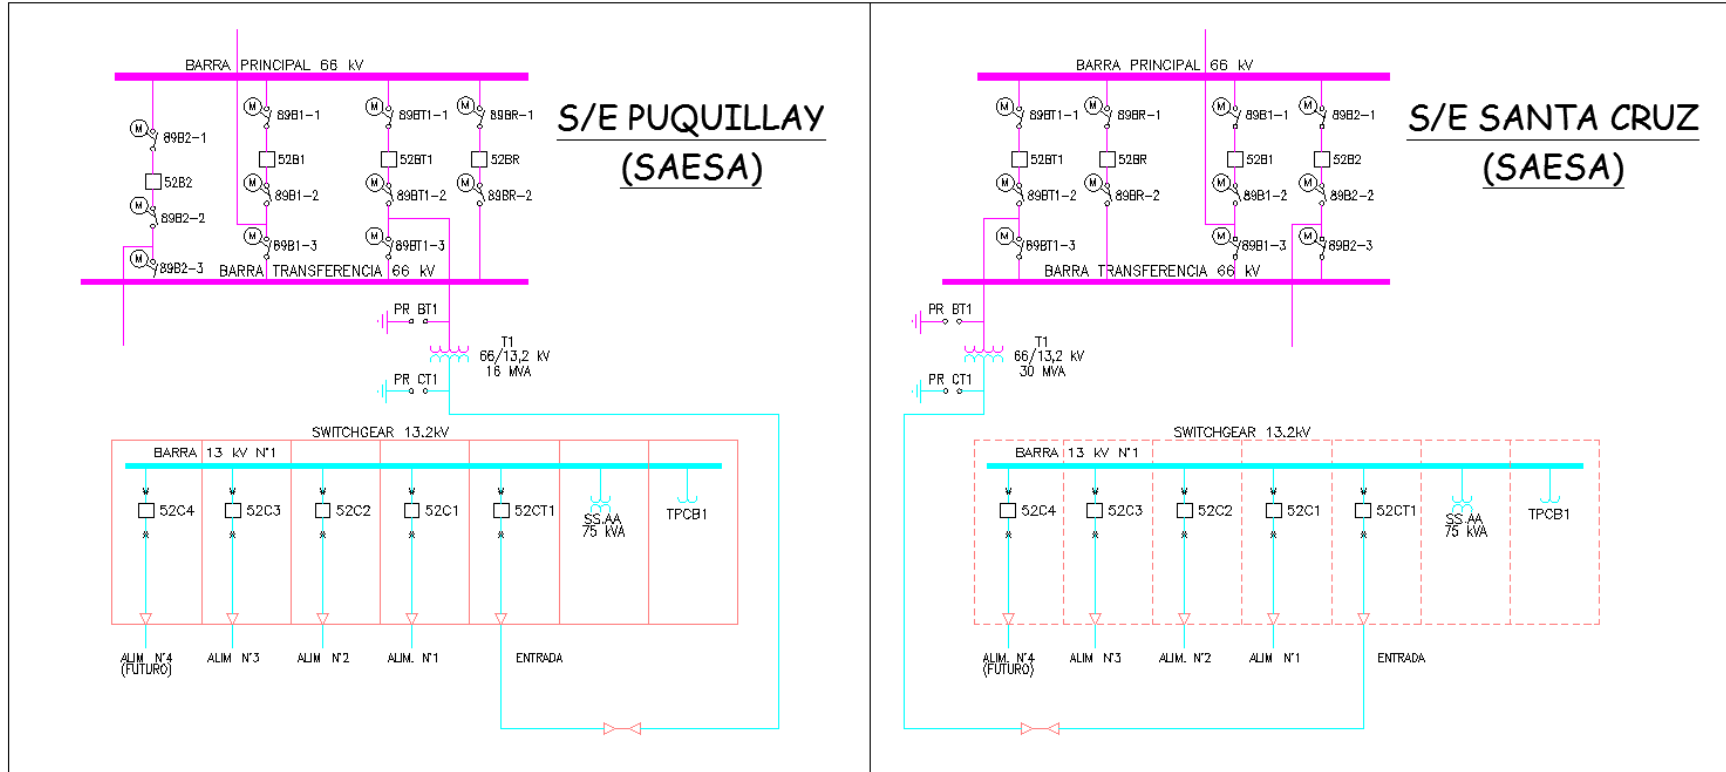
BARRA PRINCIPAL 66 kV

M 89B2-1
52B2
M 89B2-2
M 89B2-3

M 89B1-1
52B1
M 89B1-2
M 89B1-3

M 89BT1-1
52BT1
M 89BT1-2
M 89BT1-3

M 89BR-1
52BR
M 89BR-2

BARRA TRANSFERENCIA 66 kV

S/E PUQUILLAY
(SAESA)

PR BT1
T1
66/13,2 kV
16 MVA
PR CT1

SWITCHGEAR 13.2kV
BARRA 13 kV N°1

52C4
52C3
52C2
52C1
52CT1
SS.AA
75 kVA
TPCB1

ALIM N°4
(FUTURO)
ALIM N°3
ALIM N°2
ALIM. N°1
ENTRADA

BARRA PRINCIPAL 66 kV

M 89BT1-1
52BT1
M 89BT1-2
M 89BT1-3

M 89BR-1
52BR
M 89BR-2

M 89B1-1
52B1
M 89B1-2
M 89B1-3

M 89B2-1
52B2
M 89B2-2
M 89B2-3

BARRA TRANSFERENCIA 66 kV

S/E SANTA CRUZ
(SAESA)

PR BT1
T1
66/13,2 kV
30 MVA
PR CT1

SWITCHGEAR 13.2kV
BARRA 13 kV N°1

52C4
52C3
52C2
52C1
52CT1
SS.AA
75 kVA
TPCB1

ALIM. N°4
(FUTURO)
ALIM N°3
ALIM. N°2
ALIM N°1
ENTRADA